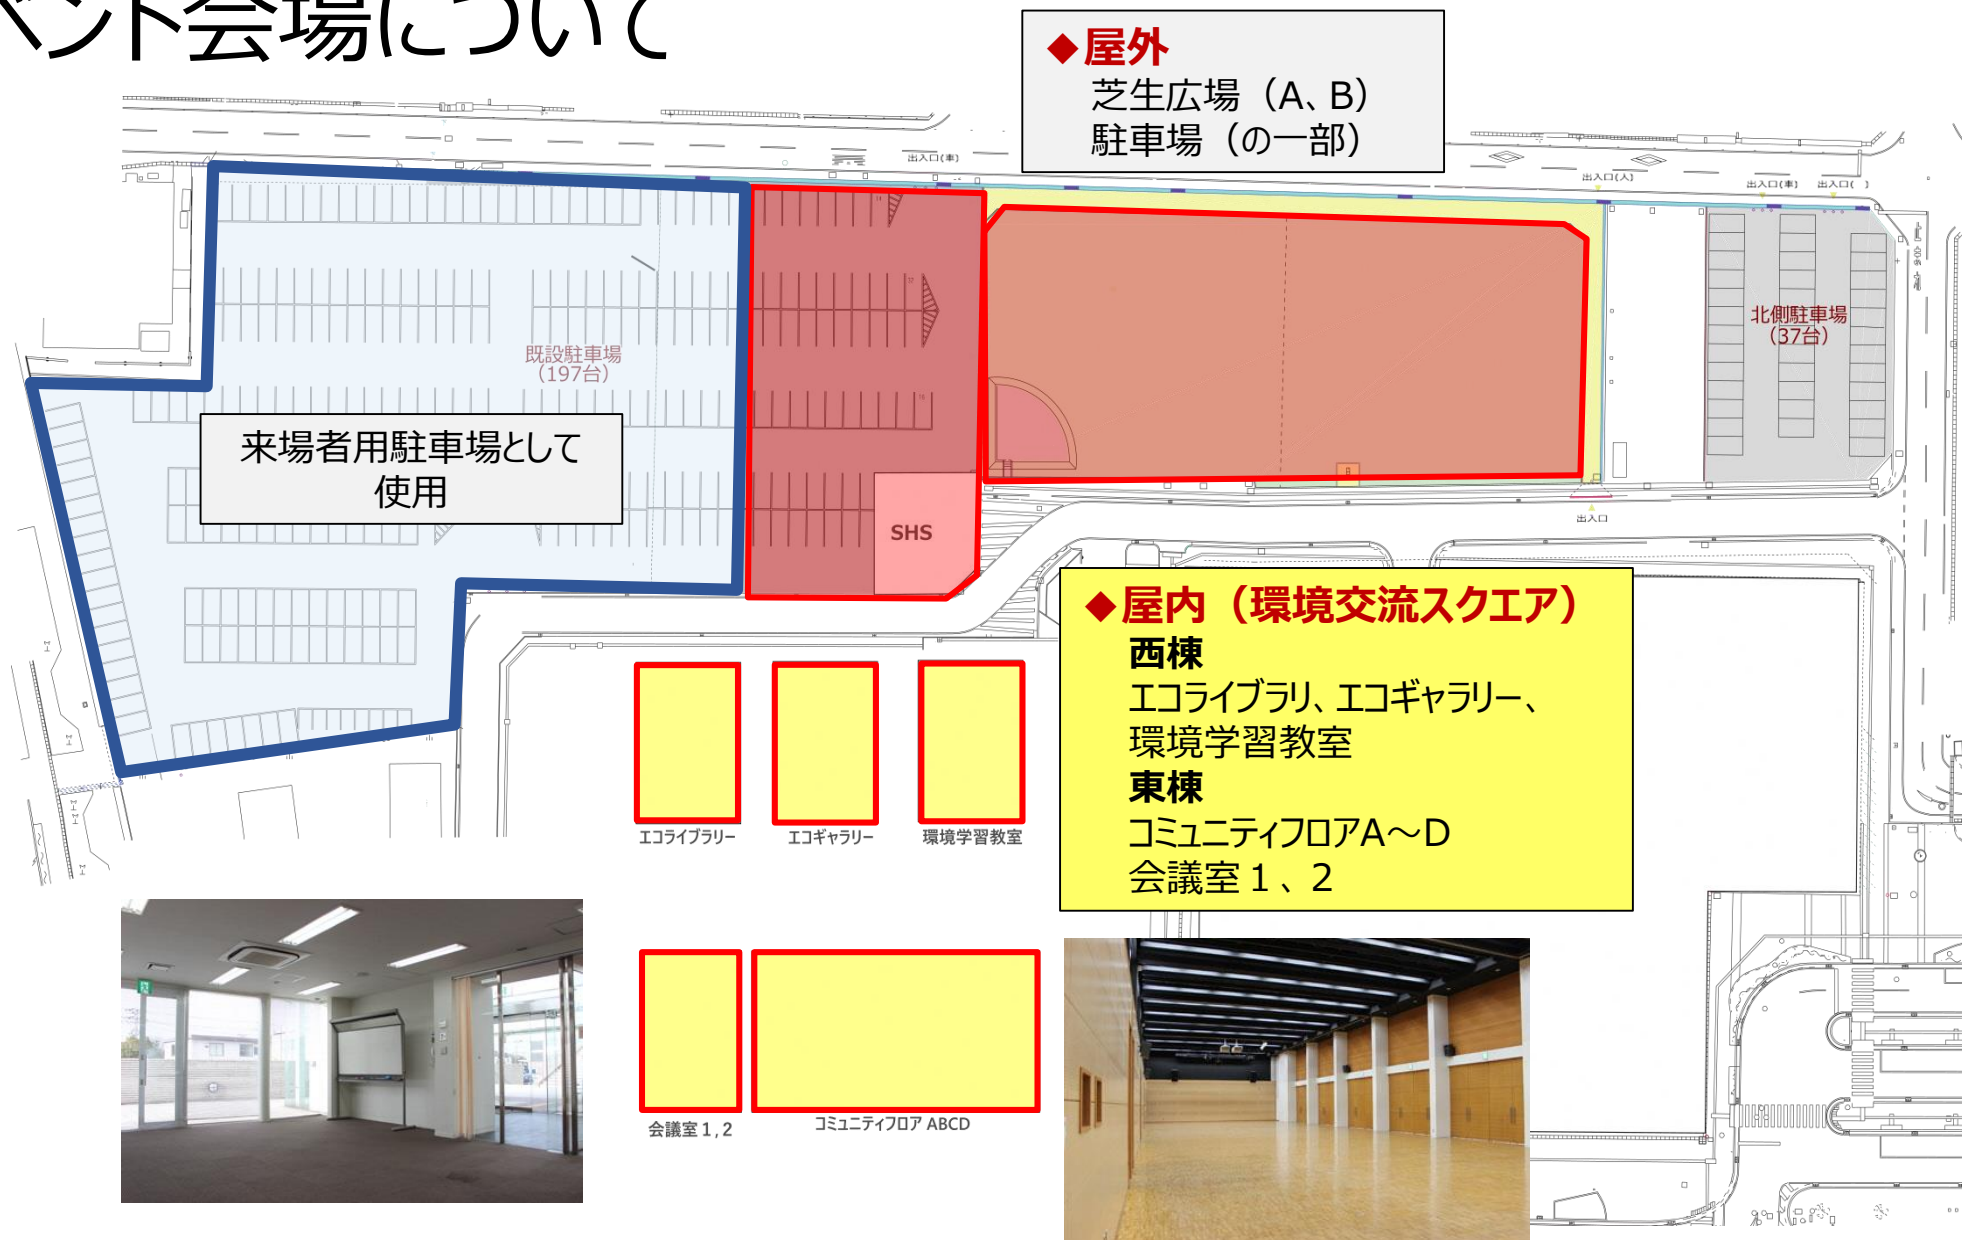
ベント会場について

◆屋外
芝生広場（A、B）
駐車場（の一部）

出入口(車)
出入口(人)
出入口(車)
出入口( )

既設駐車場
（197台）

北側駐車場
（37台）

来場者用駐車場として
使用

SHS

出入口

◆屋内（環境交流スクエア）
西棟
エコライブラリ、エコギャラリー、
環境学習教室
東棟
コミュニティフロアA～D
会議室１、２

エコライブラリー
エコギャラリー
環境学習教室

会議室１,２
コミュニティフロア ABCD